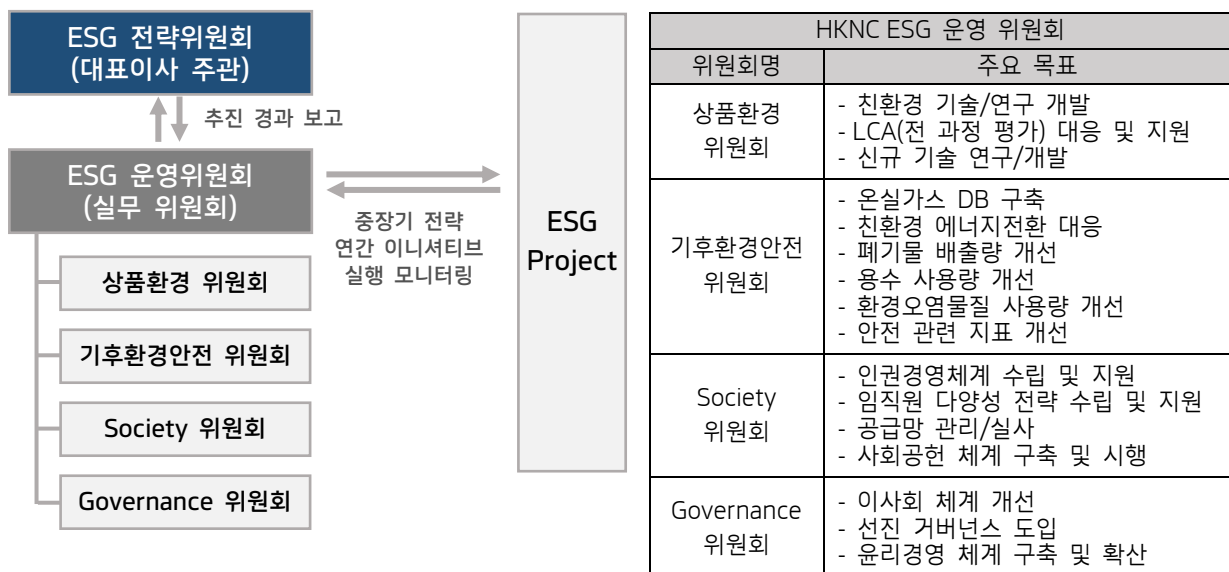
ESG 전략위원회
(대표이사 주관)

추진 경과 보고

ESG 운영위원회
(실무 위원회)

상품환경 위원회

기후환경안전 위원회

Society 위원회

Governance 위원회

중장기 전략
연간 이니셔티브
실행 모니터링

ESG Project

| HKNC ESG 운영 위원회 | |
|---|---|
| 위원회명 | 주요 목표 |
| 상품환경 위원회 | - 친환경 기술/연구 개발<br>- LCA(전 과정 평가) 대응 및 지원<br>- 신규 기술 연구/개발 |
| 기후환경안전 위원회 | - 온실가스 DB 구축<br>- 친환경 에너지전환 대응<br>- 폐기물 배출량 개선<br>- 용수 사용량 개선<br>- 환경오염물질 사용량 개선<br>- 안전 관련 지표 개선 |
| Society 위원회 | - 인권경영체계 수립 및 지원<br>- 임직원 다양성 전략 수립 및 지원<br>- 공급망 관리/실사<br>- 사회공헌 체계 구축 및 시행 |
| Governance 위원회 | - 이사회 체계 개선<br>- 선진 거버넌스 도입<br>- 윤리경영 체계 구축 및 확산 |